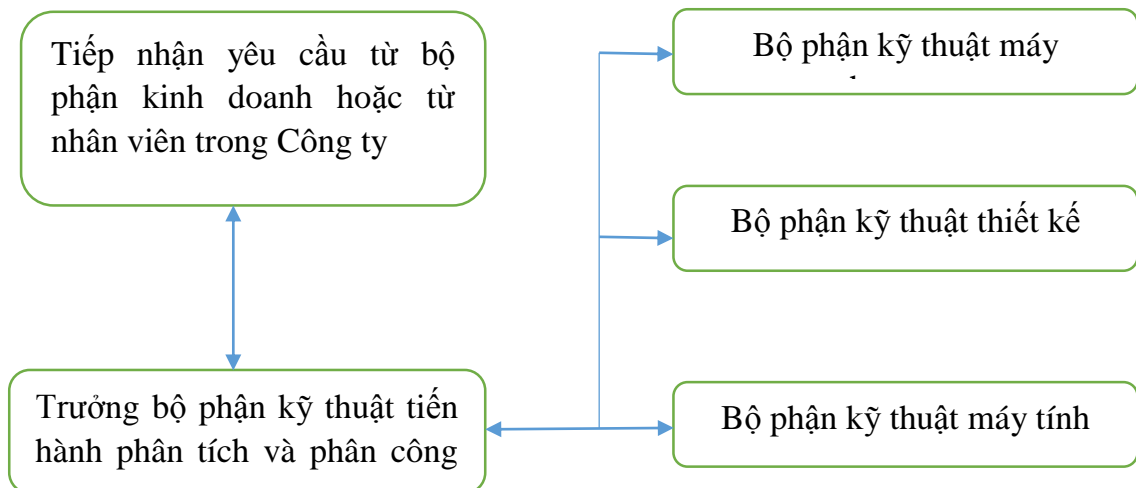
Tiếp nhận yêu cầu từ bộ phận kinh doanh hoặc từ nhân viên trong Công ty

Trưởng bộ phận kỹ thuật tiến hành phân tích và phân công

Bộ phận kỹ thuật máy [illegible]

Bộ phận kỹ thuật thiết kế

Bộ phận kỹ thuật máy tính